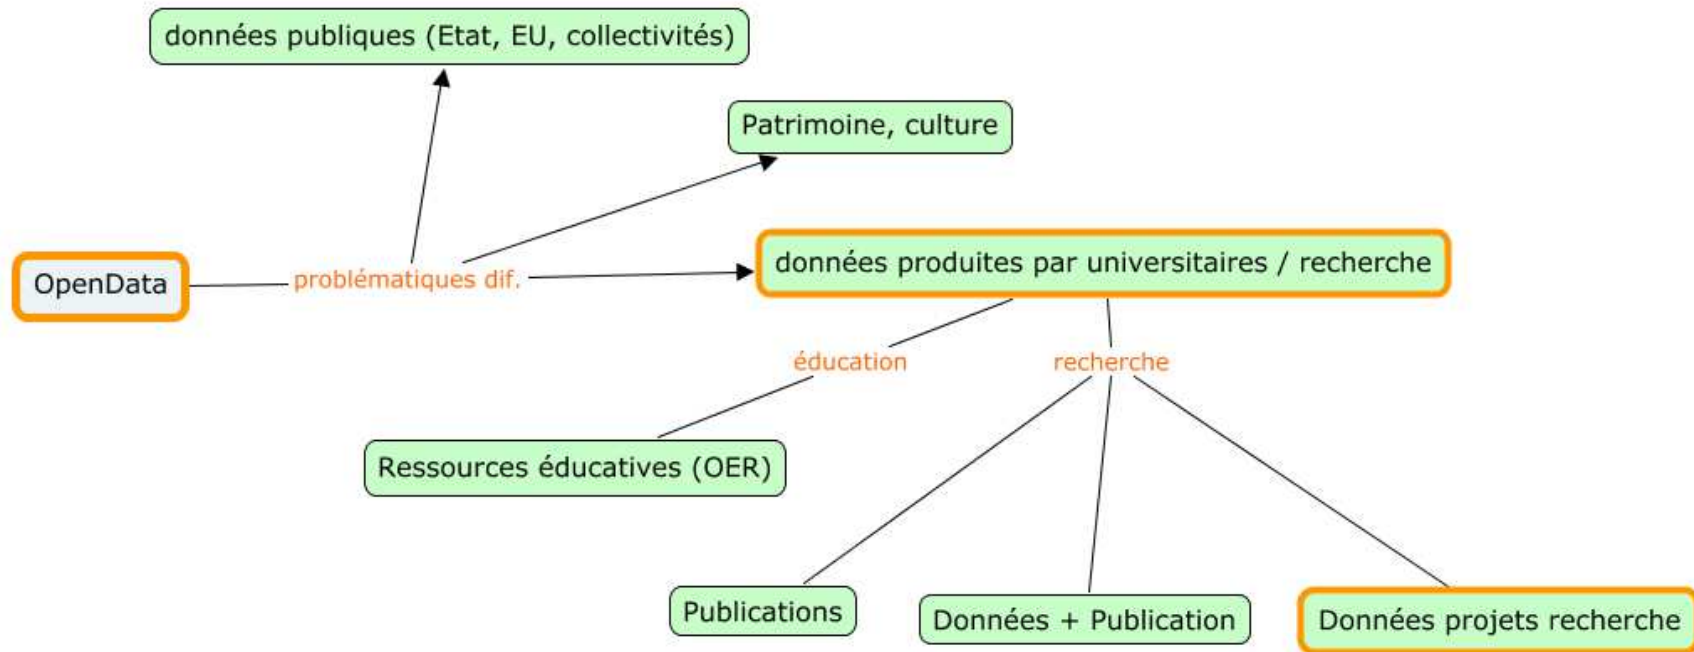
données publiques (Etat, EU, collectivités)

Patrimoine, culture

OpenData

problématiques dif.

données produites par universitaires / recherche

éducation

recherche

Ressources éducatives (OER)

Publications

Données + Publication

Données projets recherche